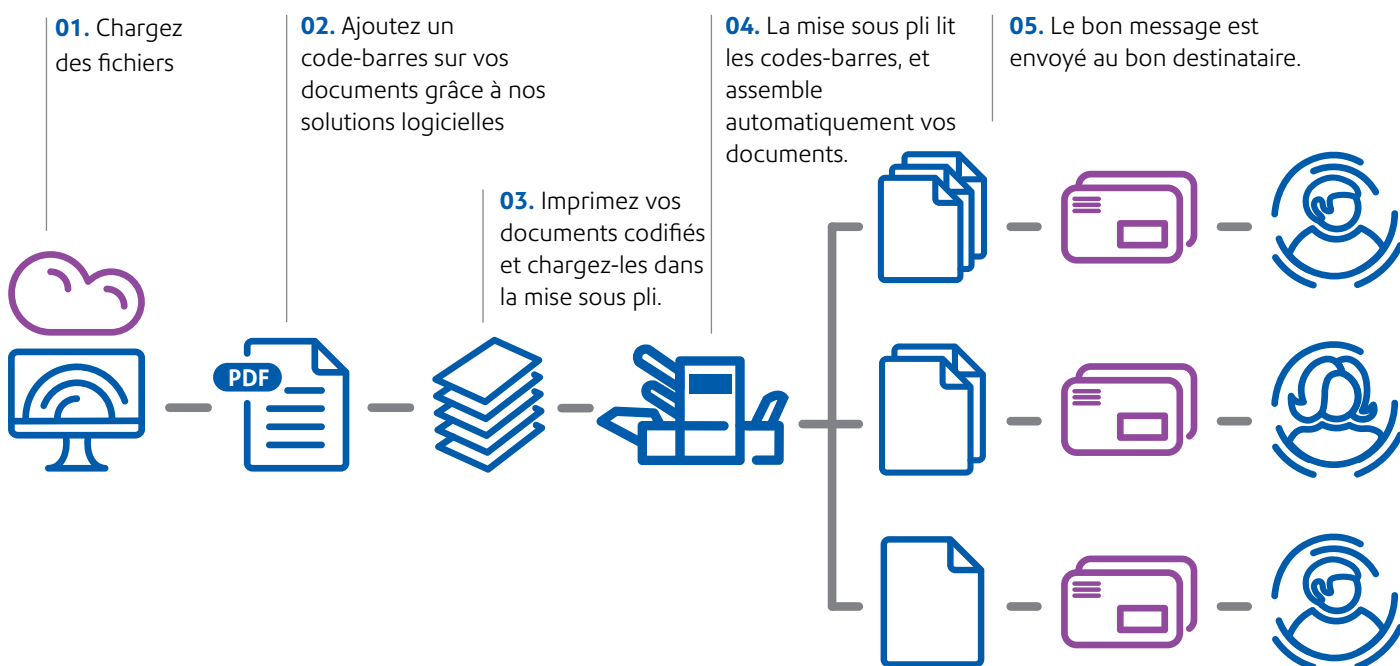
**01.** Chargez des fichiers

**02.** Ajoutez un code-barres sur vos documents grâce à nos solutions logicielles

**03.** Imprimez vos documents codifiés et chargez-les dans la mise sous pli.

**04.** La mise sous pli lit les codes-barres, et assemble automatiquement vos documents.

**05.** Le bon message est envoyé au bon destinataire.

PDF